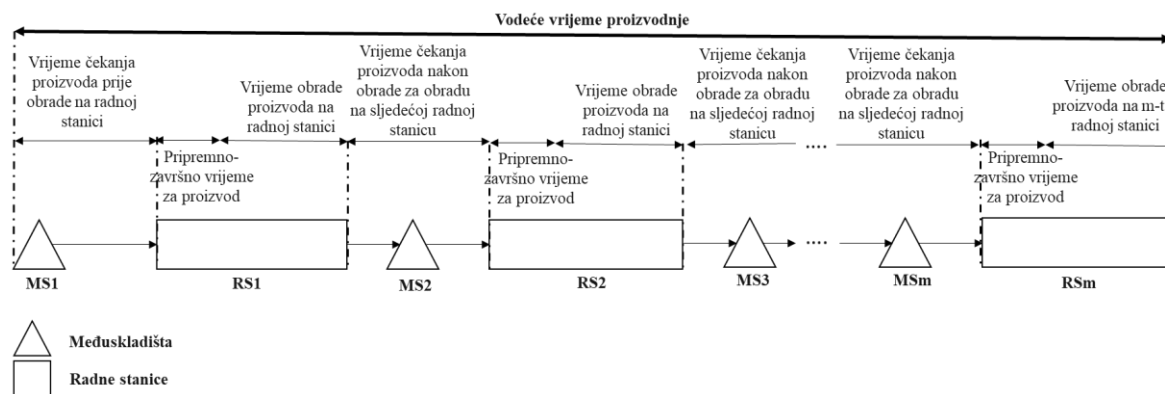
Vodeće vrijeme proizvodnje

Vrijeme čekanja proizvoda prije obrade na radnoj stanici

Vrijeme obrade proizvoda na radnoj stanici

Pripremno-završno vrijeme za proizvod

Vrijeme čekanja proizvoda nakon obrade za obradu na sljedećoj radnoj stanicu

Vrijeme obrade proizvoda na radnoj stanici

Pripremno-završno vrijeme za proizvod

Vrijeme čekanja proizvoda nakon obrade za obradu na sljedećoj radnoj stanicu

....

Vrijeme čekanja proizvoda nakon obrade za obradu na sljedećoj radnoj stanicu

Vrijeme obrade proizvoda na m-t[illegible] radnoj stanici

Pripremno-završno vrijeme za proizvod

MS1

RS1

MS2

RS2

MS3

....

MSm

RSm

Međuskladišta

Radne stanice